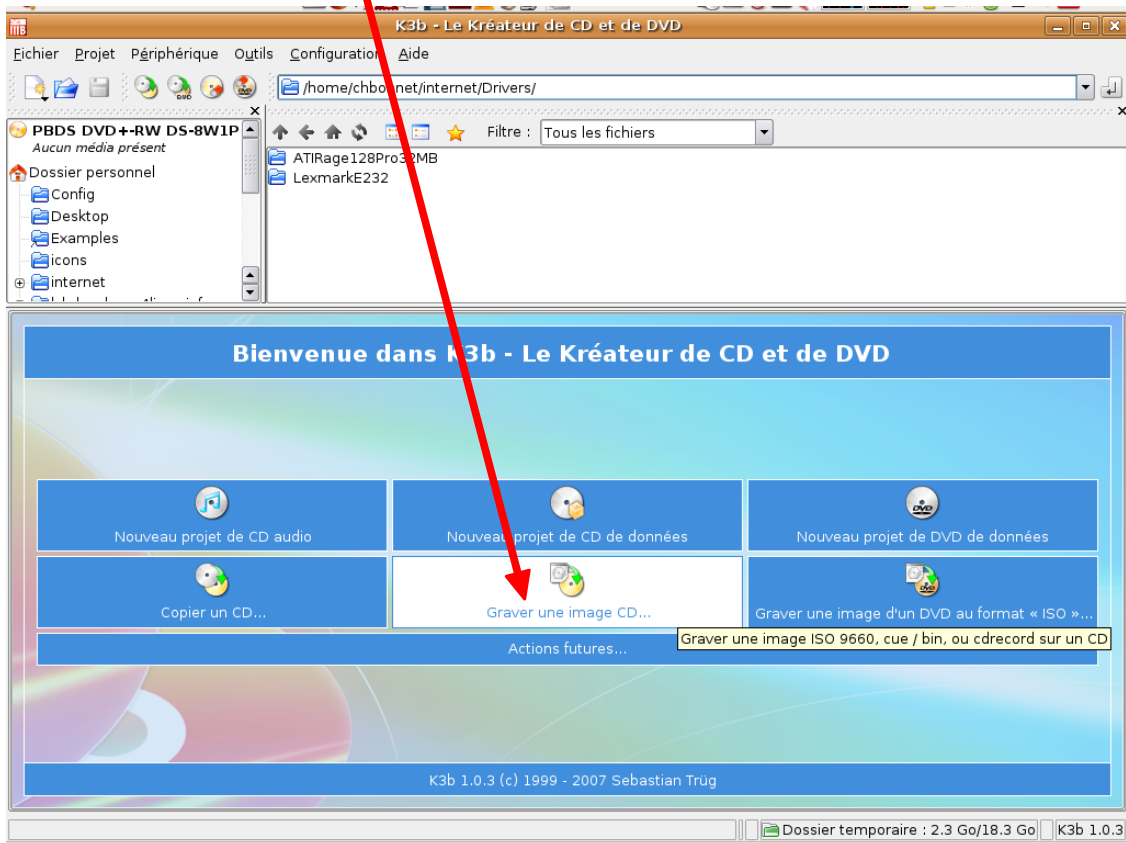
K3b - Le Kréateur de CD et de DVD

Fichier Projet Périphérique Outils Configuration Aide

/home/chbo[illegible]net/internet/Drivers/

PBDS DVD+-RW DS-8W1P
Aucun média présent
Dossier personnel
Config
Desktop
Examples
icons
internet

Filtre : Tous les fichiers

ATIRage128Pro3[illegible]MB
LexmarkE232

Bienvenue dans K3b - Le Kréateur de CD et de DVD

Nouveau projet de CD audio
Nouveau projet de CD de données
Nouveau projet de DVD de données
Copier un CD...
Graver une image CD...
Graver une image d'un DVD au format « ISO »...
Graver une image ISO 9660, cue / bin, ou cdrecord sur un CD
Actions futures...

K3b 1.0.3 (c) 1999 - 2007 Sebastian Trüg

Dossier temporaire : 2.3 Go/18.3 Go
K3b 1.0.3